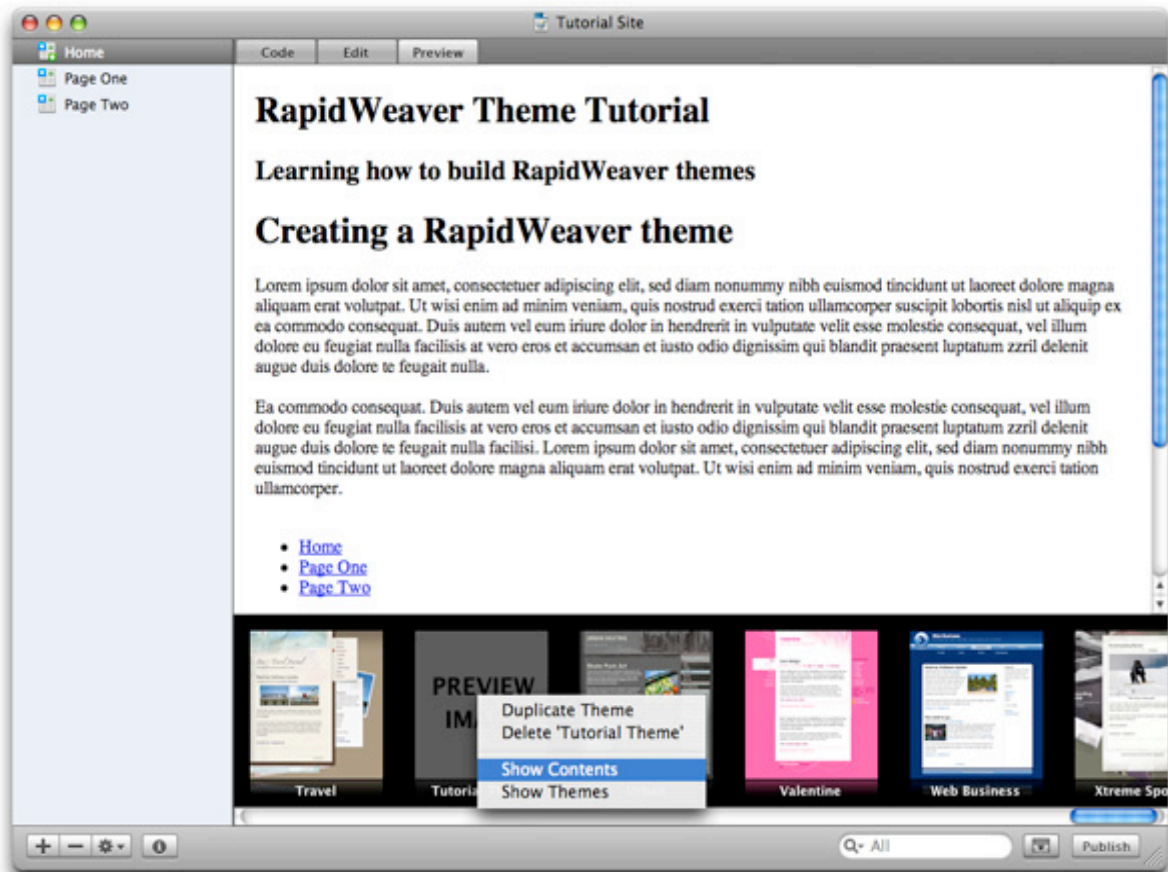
Tutorial Site

Home
Page One
Page Two

Code Edit Preview

# RapidWeaver Theme Tutorial

## Learning how to build RapidWeaver themes

# Creating a RapidWeaver theme

Lorem ipsum dolor sit amet, consectetuer adipiscing elit, sed diam nonummy nibh euismod tincidunt ut laoreet dolore magna aliquam erat volutpat. Ut wisi enim ad minim veniam, quis nostrud exerci tation ullamcorper suscipit lobortis nisl ut aliquip ex ea commodo consequat. Duis autem vel eum iriure dolor in hendrerit in vulputate velit esse molestie consequat, vel illum dolore eu feugiat nulla facilisis at vero eros et accumsan et iusto odio dignissim qui blandit praesent luptatum zzril delenit augue duis dolore te feugait nulla.

Ea commodo consequat. Duis autem vel eum iriure dolor in hendrerit in vulputate velit esse molestie consequat, vel illum dolore eu feugiat nulla facilisis at vero eros et accumsan et iusto odio dignissim qui blandit praesent luptatum zzril delenit augue duis dolore te feugait nulla facilisi. Lorem ipsum dolor sit amet, consectetuer adipiscing elit, sed diam nonummy nibh euismod tincidunt ut laoreet dolore magna aliquam erat volutpat. Ut wisi enim ad minim veniam, quis nostrud exerci tation ullamcorper.

- Home
- Page One
- Page Two

PREVIEW IMA

Duplicate Theme
Delete 'Tutorial Theme'
Show Contents
Show Themes

Travel Tutoria Valentine Web Business Xtreme Spo

All
Publish